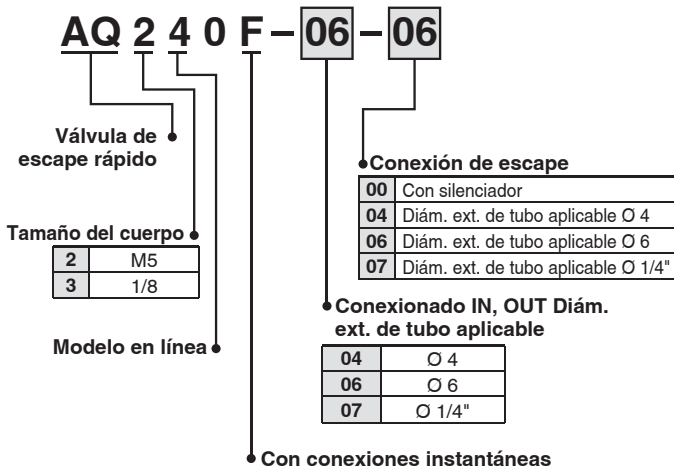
AQ 2 4 0 F – 06 – 06

Válvula de escape rápido

Tamaño del cuerpo

| 2 | M5 |
|---|---|
| 3 | 1/8 |

Modelo en línea

Conexión de escape

| 00 | Con silenciador |
|---|---|
| 04 | Diám. ext. de tubo aplicable Ø 4 |
| 06 | Diám. ext. de tubo aplicable Ø 6 |
| 07 | Diám. ext. de tubo aplicable Ø 1/4" |

Conexionado IN, OUT Diám. ext. de tubo aplicable

| 04 | Ø 4 |
|---|---|
| 06 | Ø 6 |
| 07 | Ø 1/4" |

Con conexiones instantáneas